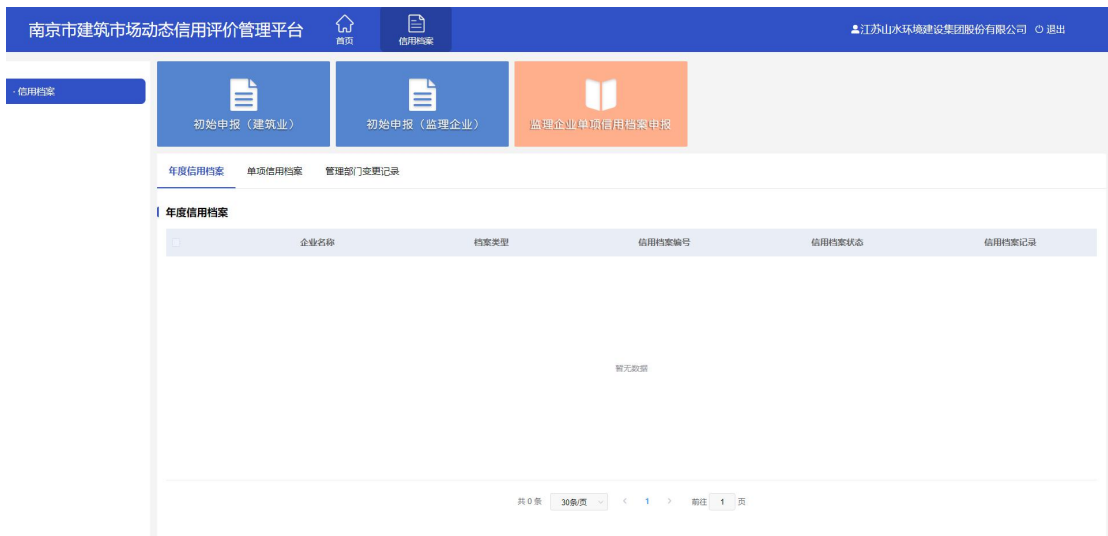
南京市建筑市场动态信用评价管理平台
首页
信用档案
江苏山水环境建设集团股份有限公司 退出

· 信用档案

初始申报（建筑业）
初始申报（监理企业）
监理企业单项信用档案申报

年度信用档案
单项信用档案
管理部门变更记录

年度信用档案

| 企业名称 | 档案类型 | 信用档案编号 | 信用档案状态 | 信用档案记录 |
|---|---|---|---|---|

暂无数据

共 0 条 30条/页 < 1 > 前往 1 页